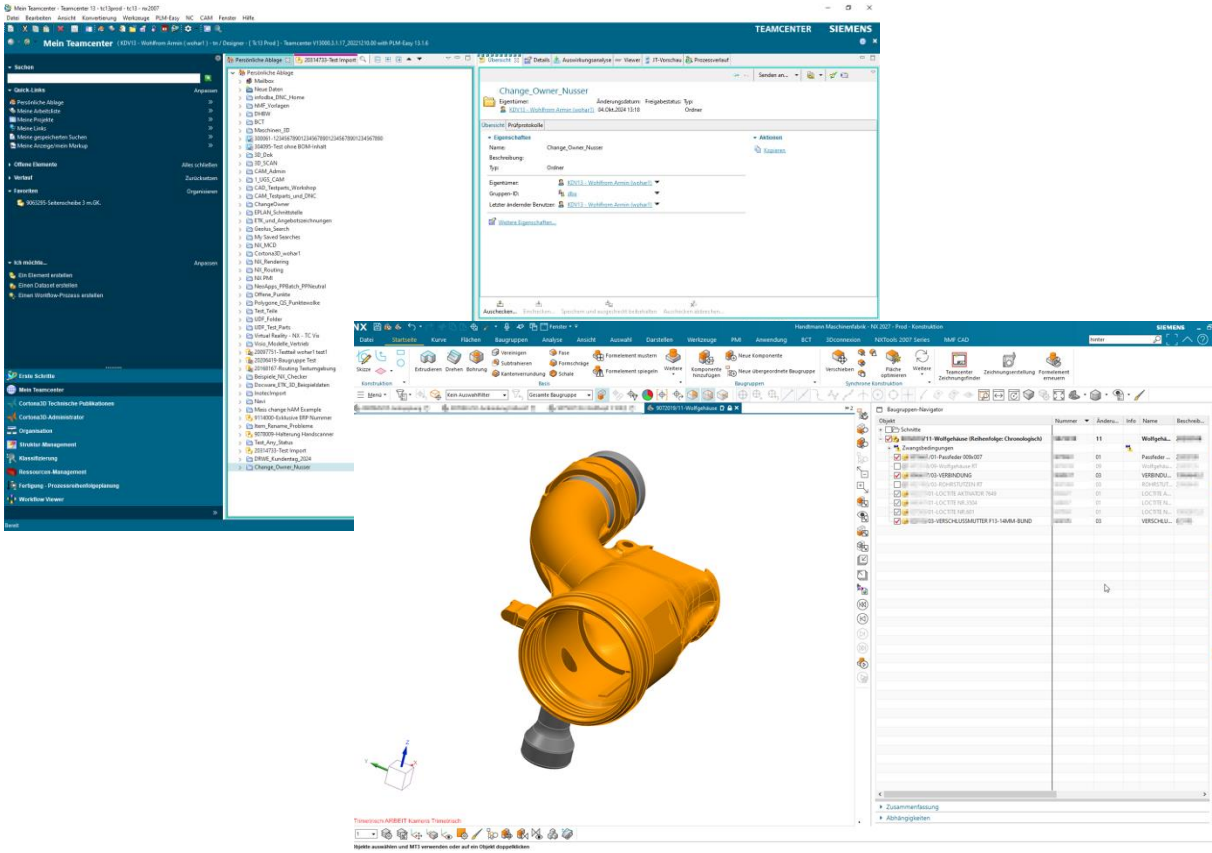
Mein Teamcenter - Teamcenter 13 - tc13prod - tc13 - nx2007

Datei Bearbeiten Ansicht Konvertierung Werkzeuge PLM-Easy NC CAM Fenster Hilfe

TEAMCENTER SIEMENS

Mein Teamcenter (KDV13 - Wohlfrom Armin (wohar1) - tm / Designer - [ Tc13 Prod ] - Teamcenter V13000.3.1.17_20221210.00 with PLM-Easy 13.1.6

Suchen

Quick-Links Anpassen
Persönliche Ablage
Meine Arbeitsliste
Meine Projekte
Meine Links
Meine gespeicherten Suchen
Meine Anzeige/mein Markup

Offene Elemente Alles schließen
Verlauf Zurücksetzen
Favoriten Organisieren
9063295-Seitenscheibe 3 m.GK.

Ich möchte... Anpassen
Ein Element erstellen
Einen Dataset erstellen
Einen Workflow-Prozess erstellen

Erste Schritte
Mein Teamcenter
Cortona3D Technische Publikationen
Cortona3D-Administrator
Organisation
Struktur-Management
Klassifizierung
Ressourcen-Management
Fertigung - Prozessreihenfolgeplanung
Workflow Viewer

Bereit

Persönliche Ablage | 20314733-Test Import
Persönliche Ablage
Mailbox
Neue Daten
infodba_DNC_Home
NMF_Vorlagen
DHBW
BCT
Maschinen_3D
300001-123456789012345678901234567890
304095-Test ohne BOM-Inhalt
3D_Dok
3D_SCAN
CAM_Admin
1_UGS_CAM
CAD_Testparts_Workshop
CAM_Testparts_und_DNC
ChangeOwner
EPLAN_Schnittstelle
ETK_und_Angebotszeichnungen
Geolus_Search
My Saved Searches
NX_MCD
Cortona3D_wohar1
NX_Rendering
NX_Routing
NX PMI
NeoApps_PPBatch_PPNeutral
Offene_Punkte
Polygone_QS_Punktewolke
Test_Teile
UDF_Folder
UDF_Test_Parts
Virtual Reality - NX - TC Vis
Visio_Modelle_Vertrieb
20097751-Testteil wohar1 test1
20206419-Baugruppe Test
20188167-Routing Testumgebung
Beispiele_NX_Checker
Elscware_ETK_3D_Beispieldaten
Inoles/import
Navi
Mass change hAM Example
9114000-Exklusive ERP Nummer
Item_Rename_Probleme
9078009-Halterung Handscanner
Test_Any_Status
20314733-Test Import
DRWE_Kundentag_2024
Change_Owner_Nusser

Übersicht | Details | Auswirkungsanalyse | Viewer | JT-Vorschau | Prozessverlauf

Senden an...

Change_Owner_Nusser
Eigentümer: KDV13 - Wohlfrom Armin (wohar1)
Änderungsdatum: 04-Okt-2024 13:18
Freigabestatus:
Typ: Ordner

Übersicht | Prüfprotokolle

Eigenschaften
Name: Change_Owner_Nusser
Beschreibung:
Typ: Ordner
Eigentümer: KDV13 - Wohlfrom Armin (wohar1)
Gruppen-ID: dba
Letzter ändernder Benutzer: KDV13 - Wohlfrom Armin (wohar1)
Weitere Eigenschaften...

Aktionen
Kopieren

Ausschecken... Einchecken... Speichern und ausgecheckt beibehalten Auschecken abbrechen...

NX Fenster
Handmann Maschinenfabrik - NX 2007 - Prod - Konstruktion
SIEMENS

Datei Startseite Kurve Flächen Baugruppen Analyse Ansicht Auswahl Darstellen Werkzeuge PMI Anwendung BCT 3Dconnexion NXTools 2007 Series NMF CAD

Skizze | Konstruktion
Extrudieren Drehen Bohrung
Vereinigen Subtrahieren Kantenverrundung
Fase Formschräge Schale
Formelement mustern Formelement spiegeln
Weitere
Basis
Komponente hinzufügen
Neue Komponente
Neue übergeordnete Baugruppe
Baugruppen
Verschieben Fläche optimieren Weitere
Synchrone Konstruktion
Teamcenter Zeichnungsfinder
Zeichnungserstellung
Formelement erneuern

Menü | Kein Auswahlfilter | Gesamte Baugruppe

9072019/11-Wolfgehäuse

Baugruppen-Navigator
Objekt | Nummer | Änderu... | Info | Name | Beschreib...
Schnitte
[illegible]11-Wolfgehäuse (Reihenfolge: Chronologisch) | | 11 | | Wolfgehä...
Zwangsbedingungen
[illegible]/01-Passfeder 009x007 | | 01 | | Passfeder ...
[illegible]/09-Wolfgehäuse 07 | | 09 | | Wolfgehäu...
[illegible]/03-VERBINDUNG | | 03 | | VERBINDU...
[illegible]/02-ROHRSTUTZEN 07 | | 02 | | ROHRSTUT...
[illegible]/01-LOCTITE AKTIVATOR 7649 | | 01 | | LOCTITE A...
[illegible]/01-LOCTITE NR.5504 | | 01 | | LOCTITE N...
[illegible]/01-LOCTITE NR.601 | | 01 | | LOCTITE N...
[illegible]/03-VERSCHLUSSMUTTER F15-14MM-BUND | | 03 | | VERSCHLU...

Zusammenfassung
Abhängigkeiten

Trimetrisch ARBEIT Kamera Trimetrisch

Objekte auswählen und MT3 verwenden oder auf ein Objekt doppelklicken